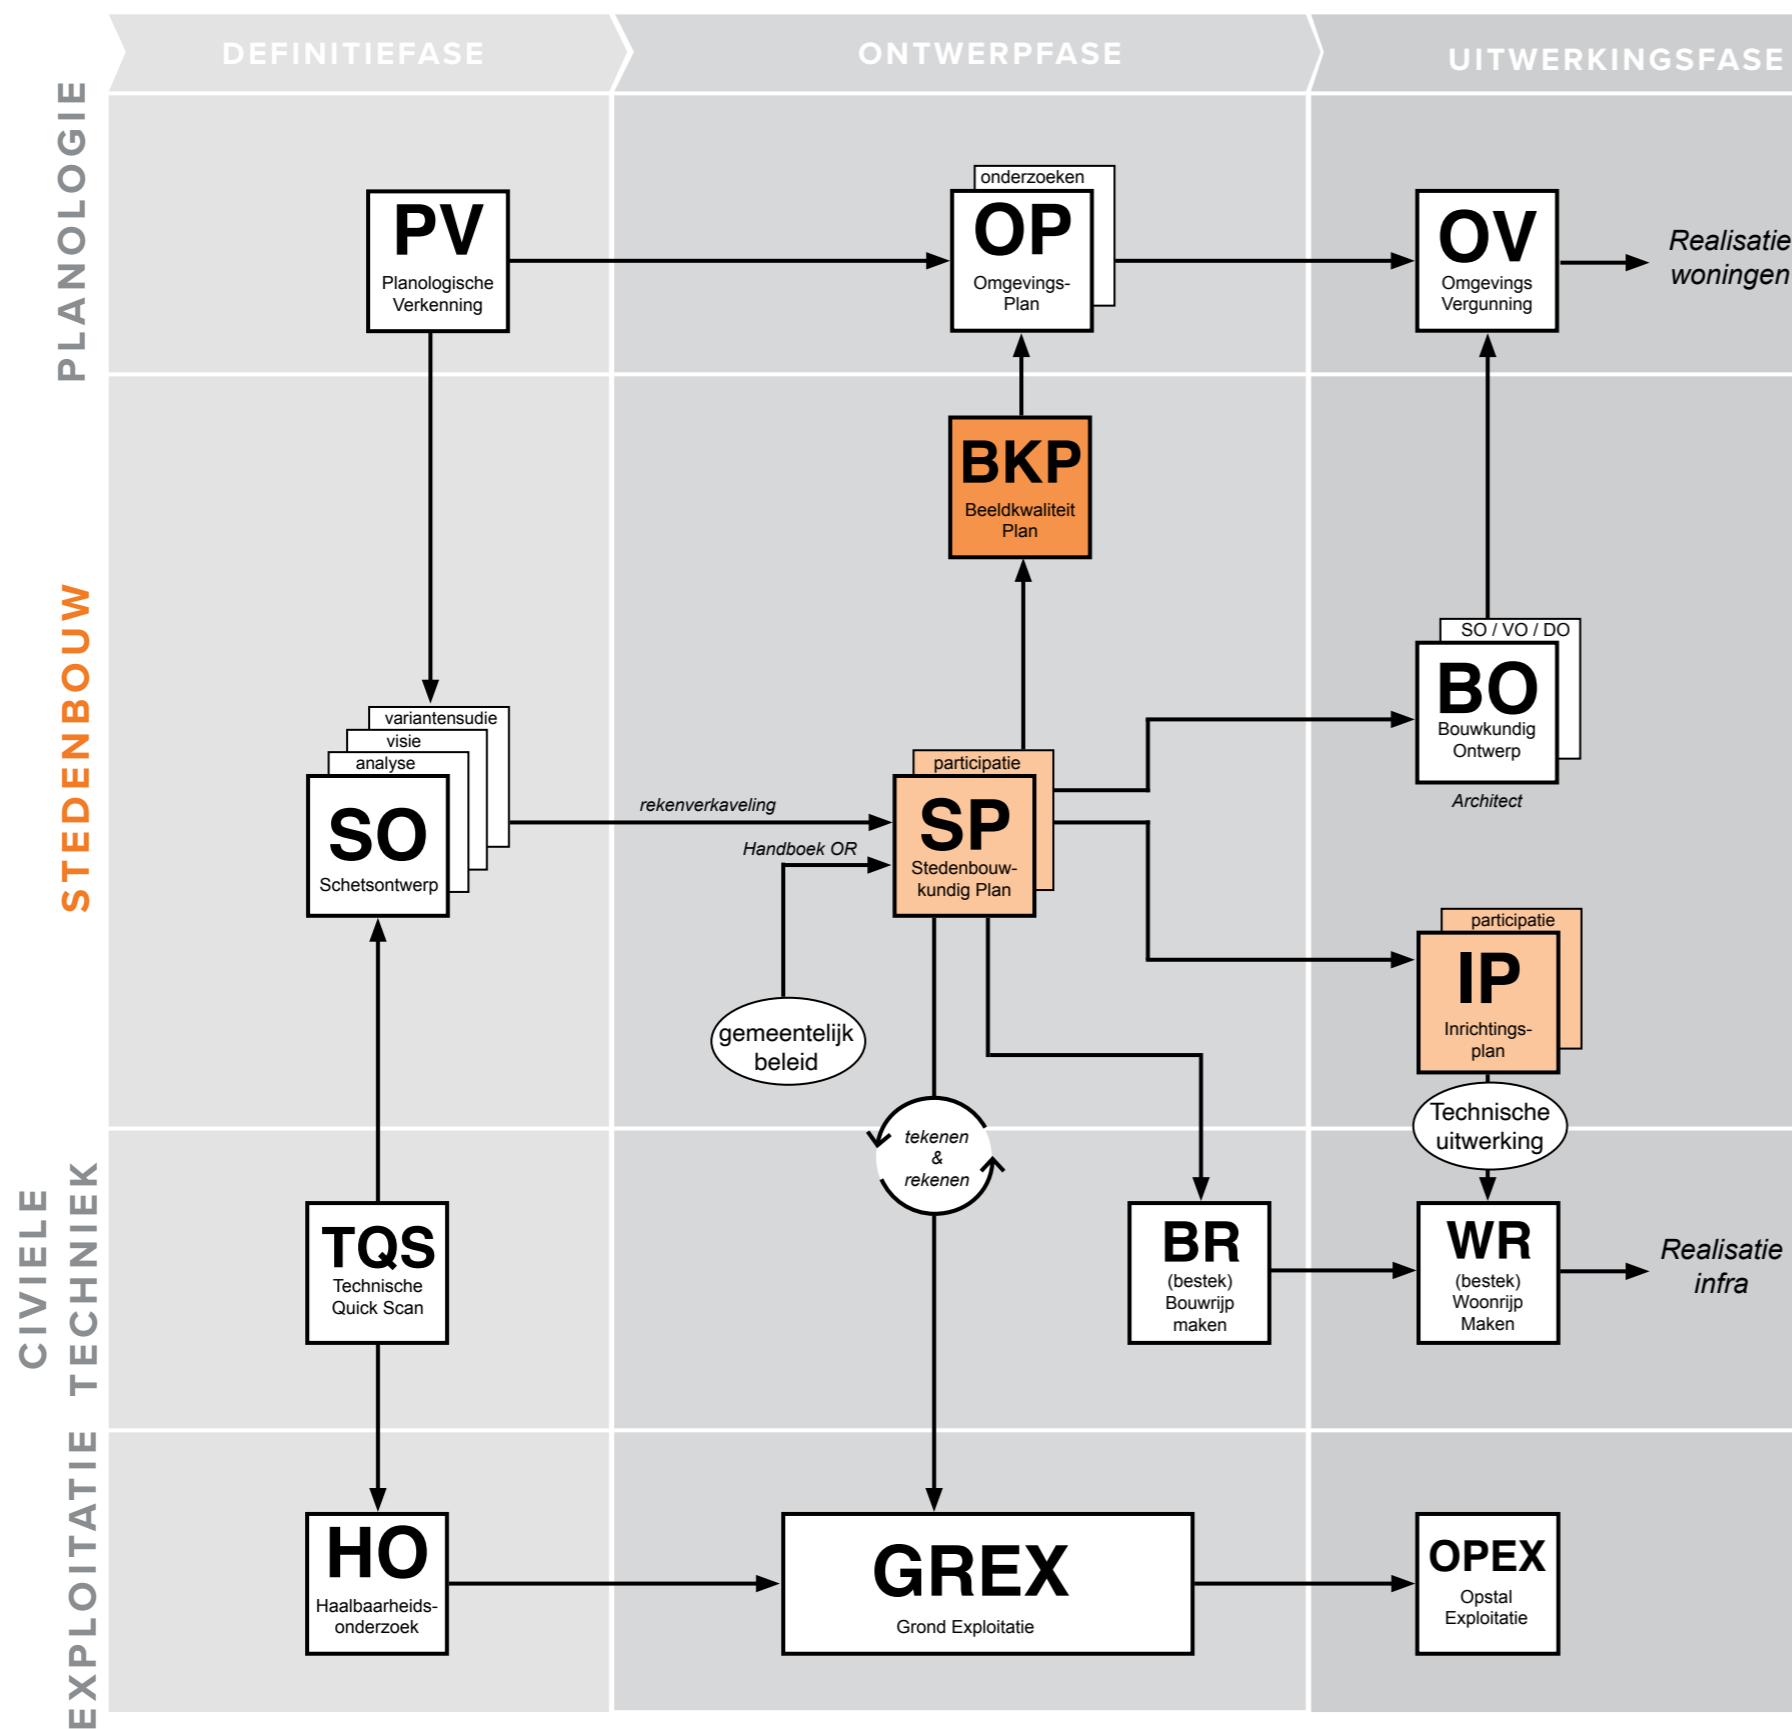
DEFINITIEFASE

ONTWERPFASE

UITWERKINGSFASE

PLANOLOGIE

STEDENBOUW

CIVIELE TECHNIEK

EXPLOITATIE

PV
Planologische Verkenning

onderzoeken

OP
Omgevings-Plan

OV
Omgevings Vergunning

Realisatie woningen

BKP
Beeldkwaliteit Plan

SO / VO / DO

BO
Bouwkundig Ontwerp

Architect

variantensudie
visie
analyse

SO
Schetsontwerp

rekenverkaveling

Handboek OR

participatie

SP
Stedenbouw-kundig Plan

participatie

IP
Inrichtings-plan

gemeentelijk beleid

Technische uitwerking

tekenen & rekenen

TQS
Technische Quick Scan

BR
(bestek) Bouwrijp maken

WR
(bestek) Woonrijp Maken

Realisatie infra

HO
Haalbaarheids-onderzoek

GREX
Grond Exploitatie

OPEX
Opstal Exploitatie